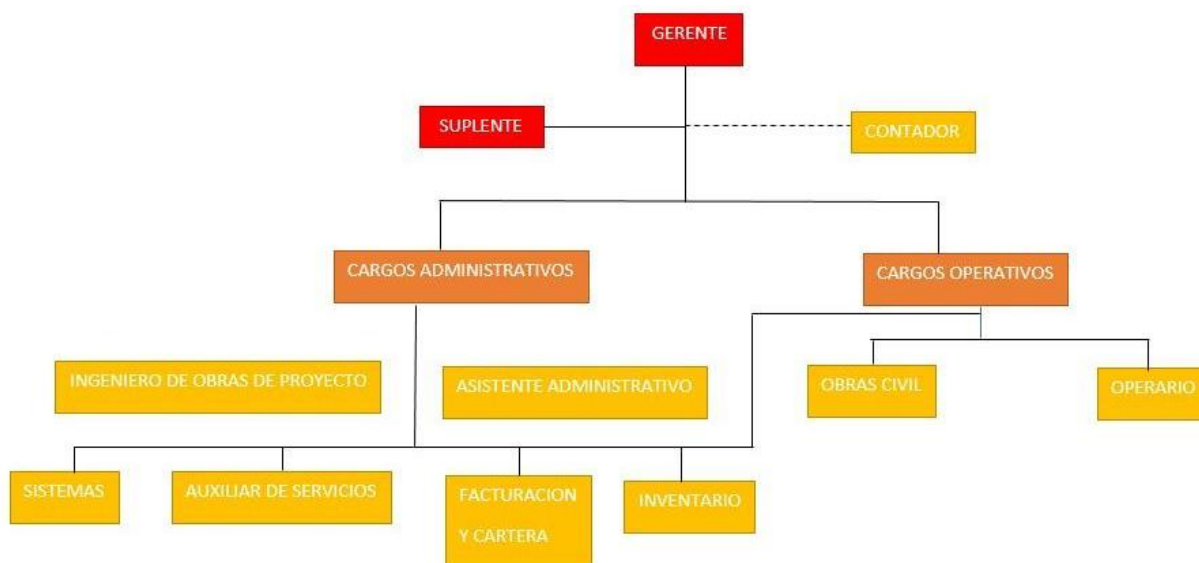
GERENTE

SUPLENTE

CONTADOR

CARGOS ADMINISTRATIVOS

CARGOS OPERATIVOS

INGENIERO DE OBRAS DE PROYECTO

ASISTENTE ADMINISTRATIVO

OBRAS CIVIL

OPERARIO

SISTEMAS

AUXILIAR DE SERVICIOS

FACTURACION Y CARTERA

INVENTARIO